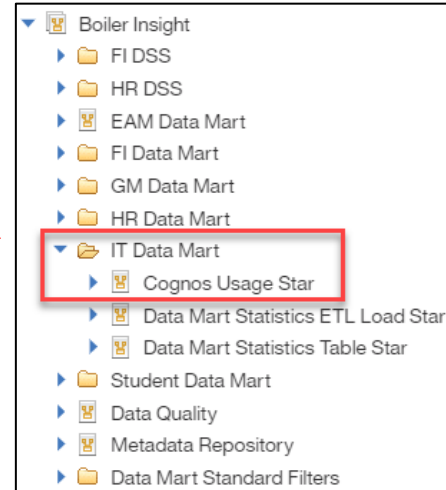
Boiler Insight
FI DSS
HR DSS
EAM Data Mart
FI Data Mart
GM Data Mart
HR Data Mart
IT Data Mart
Cognos Usage Star
Data Mart Statistics ETL Load Star
Data Mart Statistics Table Star
Student Data Mart
Data Quality
Metadata Repository
Data Mart Standard Filters